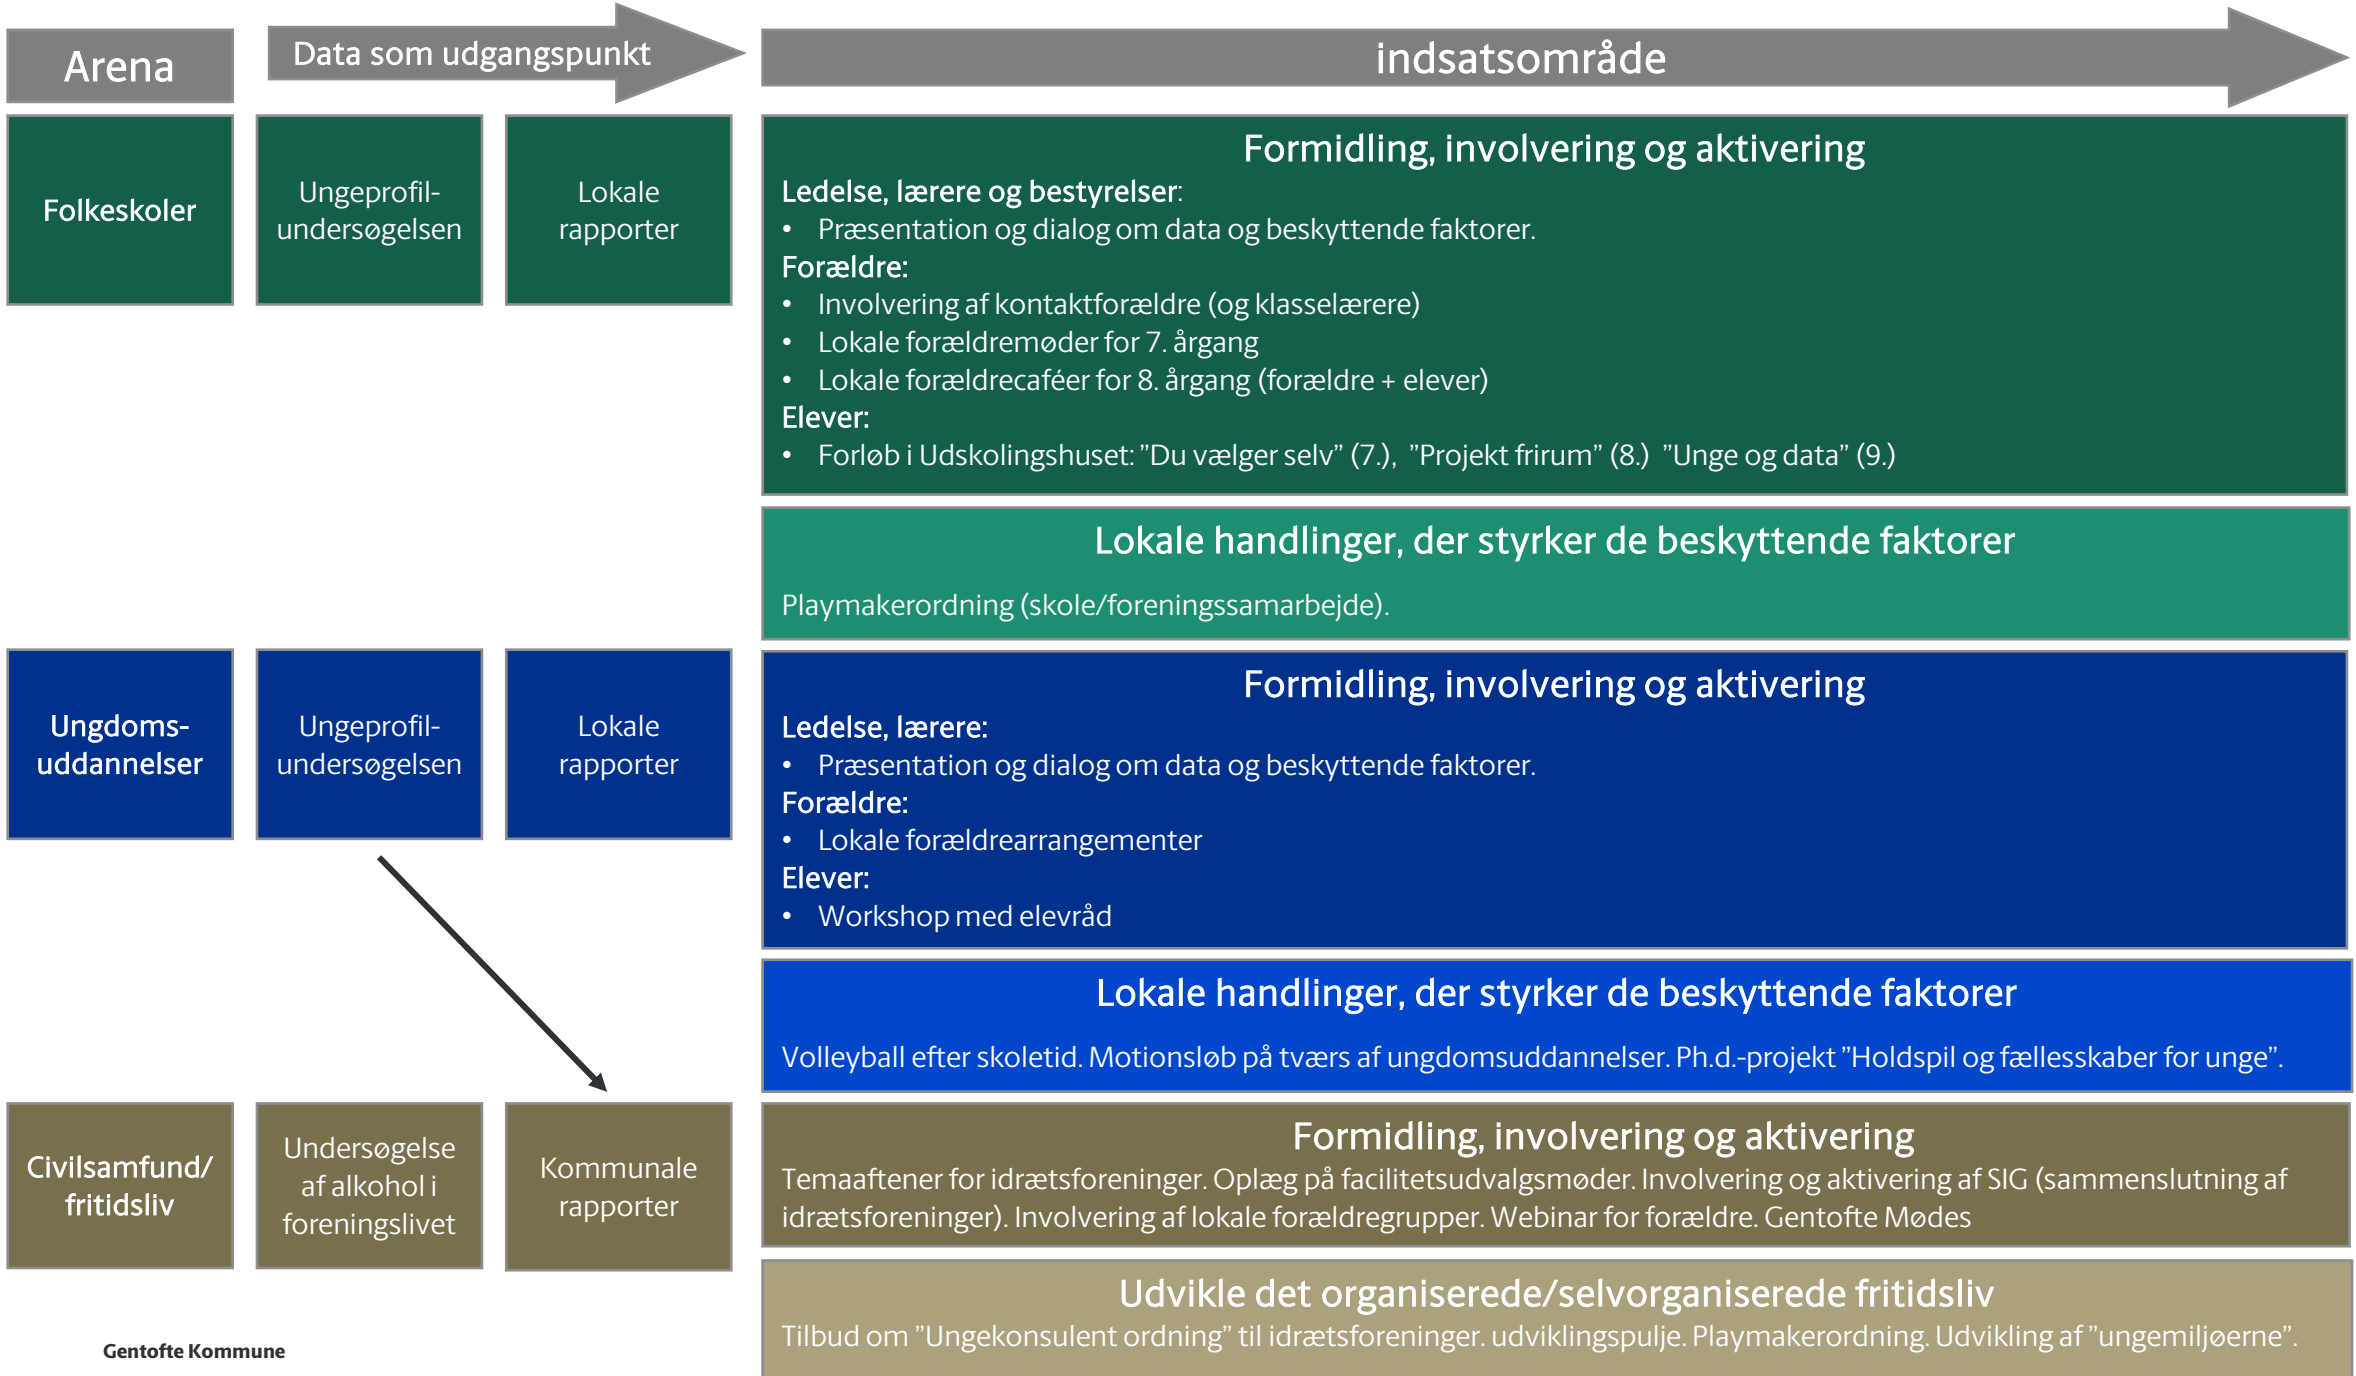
Arena

Data som udgangspunkt

indsatsområde

Folkeskoler

Ungeprofil-undersøgelsen

Lokale rapporter

Formidling, involvering og aktivering

Ledelse, lærere og bestyrelser:
• Præsentation og dialog om data og beskyttende faktorer.
Forældre:
• Involvering af kontaktforældre (og klasselærere)
• Lokale forældremøder for 7. årgang
• Lokale forældrecaféer for 8. årgang (forældre + elever)
Elever:
• Forløb i Udskolingshuset: ”Du vælger selv” (7.), ”Projekt frirum” (8.) ”Unge og data” (9.)

Lokale handlinger, der styrker de beskyttende faktorer

Playmakerordning (skole/foreningssamarbejde).

Ungdoms-uddannelser

Ungeprofil-undersøgelsen

Lokale rapporter

Formidling, involvering og aktivering

Ledelse, lærere:
• Præsentation og dialog om data og beskyttende faktorer.
Forældre:
• Lokale forældrearrangementer
Elever:
• Workshop med elevråd

Lokale handlinger, der styrker de beskyttende faktorer

Volleyball efter skoletid. Motionsløb på tværs af ungdomsuddannelser. Ph.d.-projekt ”Holdspil og fællesskaber for unge”.

Civilsamfund/ fritidsliv

Undersøgelse af alkohol i foreningslivet

Kommunale rapporter

Formidling, involvering og aktivering

Temaaftener for idrætsforeninger. Oplæg på facilitetsudvalgsmøder. Involvering og aktivering af SIG (sammenslutning af idrætsforeninger). Involvering af lokale forældregrupper. Webinar for forældre. Gentofte Mødes

Udvikle det organiserede/selvorganiserede fritidsliv

Tilbud om ”Ungekonsulent ordning” til idrætsforeninger. udviklingspulje. Playmakerordning. Udvikling af ”ungemiljøerne”.

Gentofte Kommune